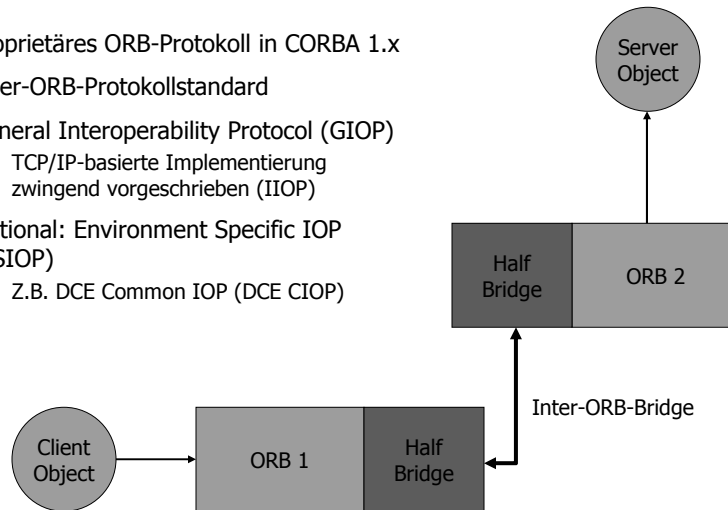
opprietäres ORB-Protokoll in CORBA 1.x

ter-ORB-Protokollstandard

neral Interoperability Protocol (GIOP)

TCP/IP-basierte Implementierung zwingend vorgeschrieben (IIOP)

tional: Environment Specific IOP SIOP)

Z.B. DCE Common IOP (DCE CIOP)

Server Object

Half Bridge

ORB 2

Inter-ORB-Bridge

Client Object

ORB 1

Half Bridge